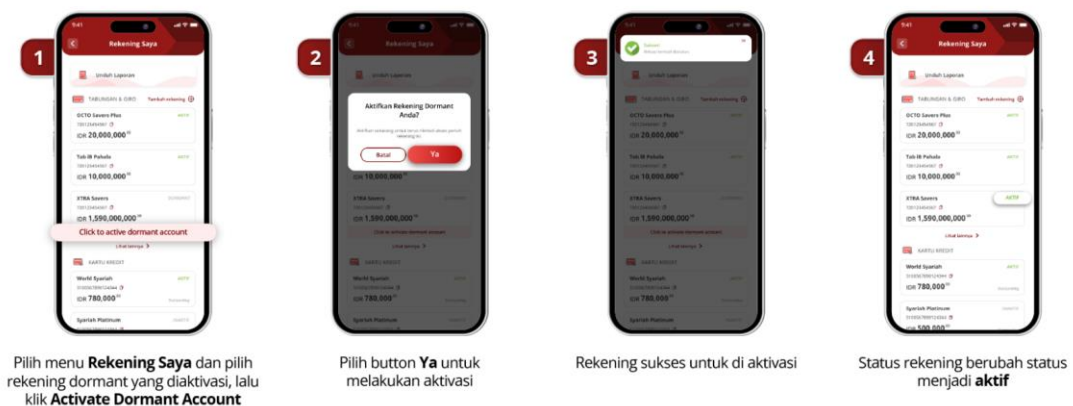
1

Rekening Saya

Unduh Laporan

TABUNGAN & GIRO Tambah rekening

OCTO Savers Plus
IDR 20,000,000

Tab iB Pahala
IDR 10,000,000

XTRA Savers
IDR 1,590,000,000

Click to active dormant account

Lihat lainnya >

KARTU KREDIT

World Syariah
IDR 780,000

Syariah Platinum

Pilih menu **Rekening Saya** dan pilih rekening dormant yang diaktivasi, lalu klik **Activate Dormant Account**

2

Rekening Saya

Aktifkan Rekening Dormant Anda?

Batal

Ya

IDR 10,000,000

XTRA Savers
IDR 1,590,000,000

World Syariah
IDR 780,000

Syariah Platinum

Pilih button **Ya** untuk melakukan aktivasi

3

Sukses!

TABUNGAN & GIRO Tambah rekening

OCTO Savers Plus
IDR 20,000,000

Tab iB Pahala
IDR 10,000,000

XTRA Savers
IDR 1,590,000,000

World Syariah
IDR 780,000

Syariah Platinum

Rekening sukses untuk di aktivasi

4

Rekening Saya

Unduh Laporan

TABUNGAN & GIRO Tambah rekening

OCTO Savers Plus
IDR 20,000,000

Tab iB Pahala
IDR 10,000,000

XTRA Savers
IDR 1,590,000,000

AKTIF

Lihat lainnya >

KARTU KREDIT

World Syariah
IDR 780,000

Syariah Platinum
IDR 500,000

Status rekening berubah status menjadi **aktif**